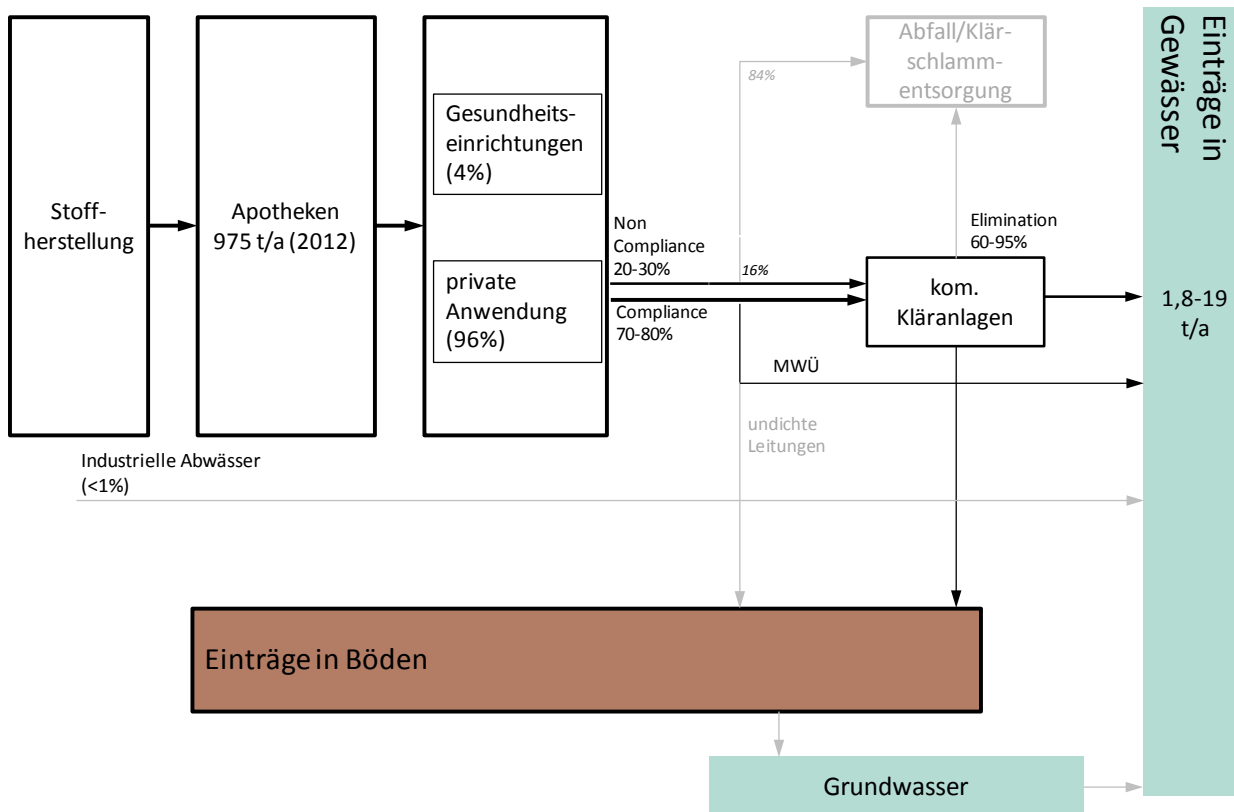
Stoffherstellung

Apotheken
975 t/a (2012)

Gesundheitseinrichtungen
(4%)

private
Anwendung
(96%)

84%

Abfall/Klärschlammentsorgung

Einträge in Gewässer

Non
Compliance
20-30%

16%

Compliance
70-80%

Elimination
60-95%

kom.
Kläranlagen

1,8-19
t/a

MWÜ

undichte
Leitungen

Industrielle Abwässer
(<1%)

Einträge in Böden

Grundwasser